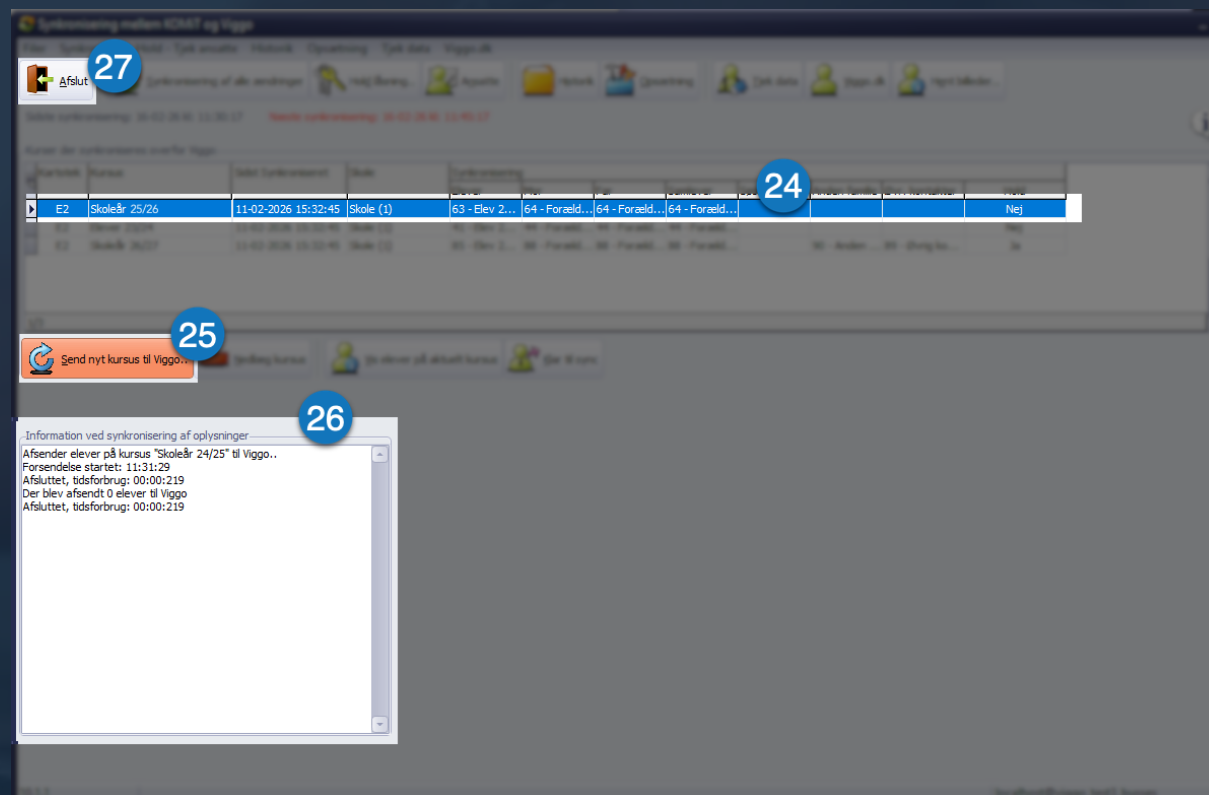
Synkronisering mellem KOMIT og Viggo

Filer Synkronisering Hold Tjek ansatte Historik Opsætning Tjek data Viggo.dk

27

Afslut

Synkronisering af alle ændringer

Hold tilføjning...

Ansatte

Historik

Opsætning

Tjek data

Viggo.dk

Hent billeder...

Sidste synkronisering: 16-02-2026 11:30:17

Næste synkronisering: 16-02-2026 11:50:17

Kurser der synkroniseres over/for Viggo

24

| Kartotek | Kursus | Sidst Synkroniseret | Skole | Elever | Mor | Far | Samlever | | Anden familie | Ext. kontakter | Hold |
|---|---|---|---|---|---|---|---|---|---|---|---|
| E2 | Skoleår 25/26 | 11-02-2026 15:32:45 | Skole (1) | 63 - Elev 2... | 64 - Foræld... | 64 - Foræld... | 64 - Foræld... | | | | Nej |
| E2 | Elever 23/24 | 11-02-2026 15:32:45 | Skole (1) | 61 - Elev 2... | 44 - Foræld... | 44 - Foræld... | 44 - Foræld... | | | | Nej |
| E2 | Skoleår 26/27 | 11-02-2026 15:32:45 | Skole (1) | 83 - Elev 2... | 88 - Foræld... | 88 - Foræld... | 88 - Foræld... | | 90 - Anden ... | 89 - Øvrig ko... | Ja |

25

Send nyt kursus til Viggo...

Tilføj kursus

Se elever på aktuelt kursus

Klar til sync

26

Information ved synkronisering af oplysninger

Afsender elever på kursus "Skoleår 24/25" til Viggo..
Forsendelse startet: 11:31:29
Afsluttet, tidsforbrug: 00:00:219
Der blev afsendt 0 elever til Viggo
Afsluttet, tidsforbrug: 00:00:219